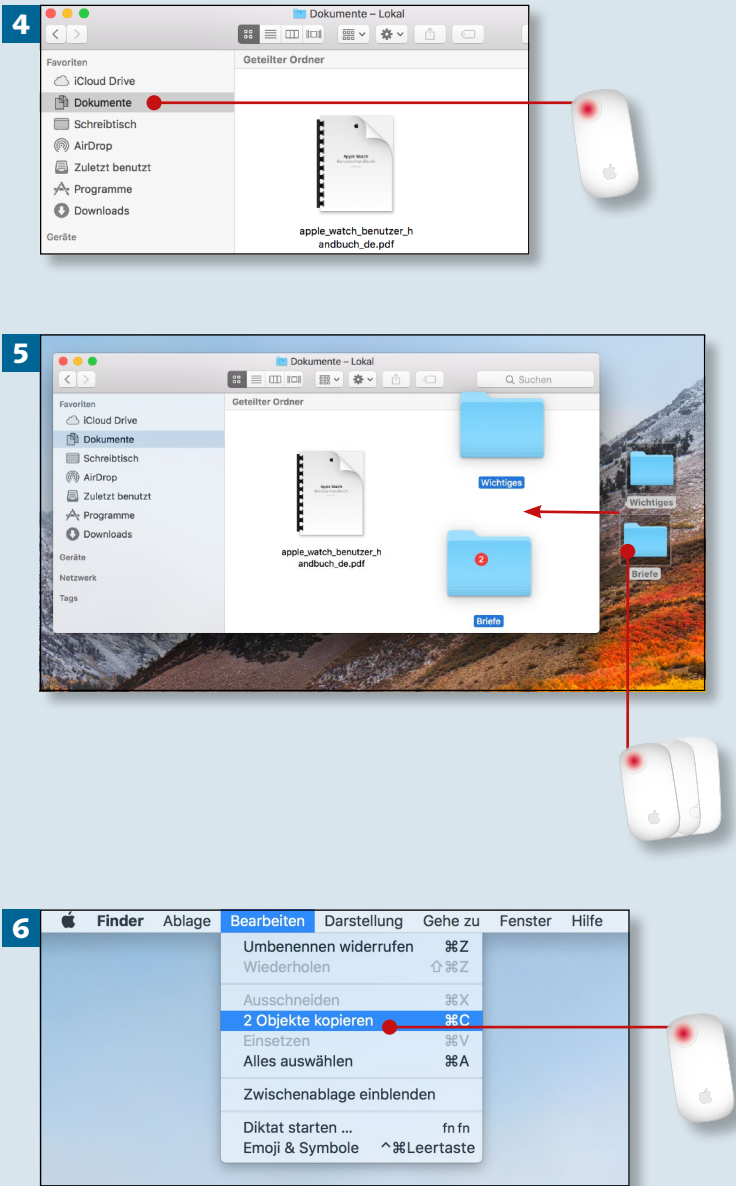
4

Dokumente – Lokal

Favoriten
iCloud Drive
Dokumente
Schreibtisch
AirDrop
Zuletzt benutzt
Programme
Downloads
Geräte

Geteilter Ordner

Apple Watch
Benutzerhandbuch

apple_watch_benutzer_handbuch_de.pdf

5

Dokumente – Lokal

Suchen

Favoriten
iCloud Drive
Dokumente
Schreibtisch
AirDrop
Zuletzt benutzt
Programme
Downloads
Geräte
Netzwerk
Tags

Geteilter Ordner

Apple Watch
Benutzerhandbuch

apple_watch_benutzer_handbuch_de.pdf

Wichtiges

2

Briefe

Wichtiges

Briefe

6

Finder Ablage Bearbeiten Darstellung Gehe zu Fenster Hilfe

Umbenennen widerrufen ⌘Z
Wiederholen ⇧⌘Z
Ausschneiden ⌘X
2 Objekte kopieren ⌘C
Einsetzen ⌘V
Alles auswählen ⌘A
Zwischenablage einblenden
Diktat starten … fn fn
Emoji & Symbole ^⌘Leertaste